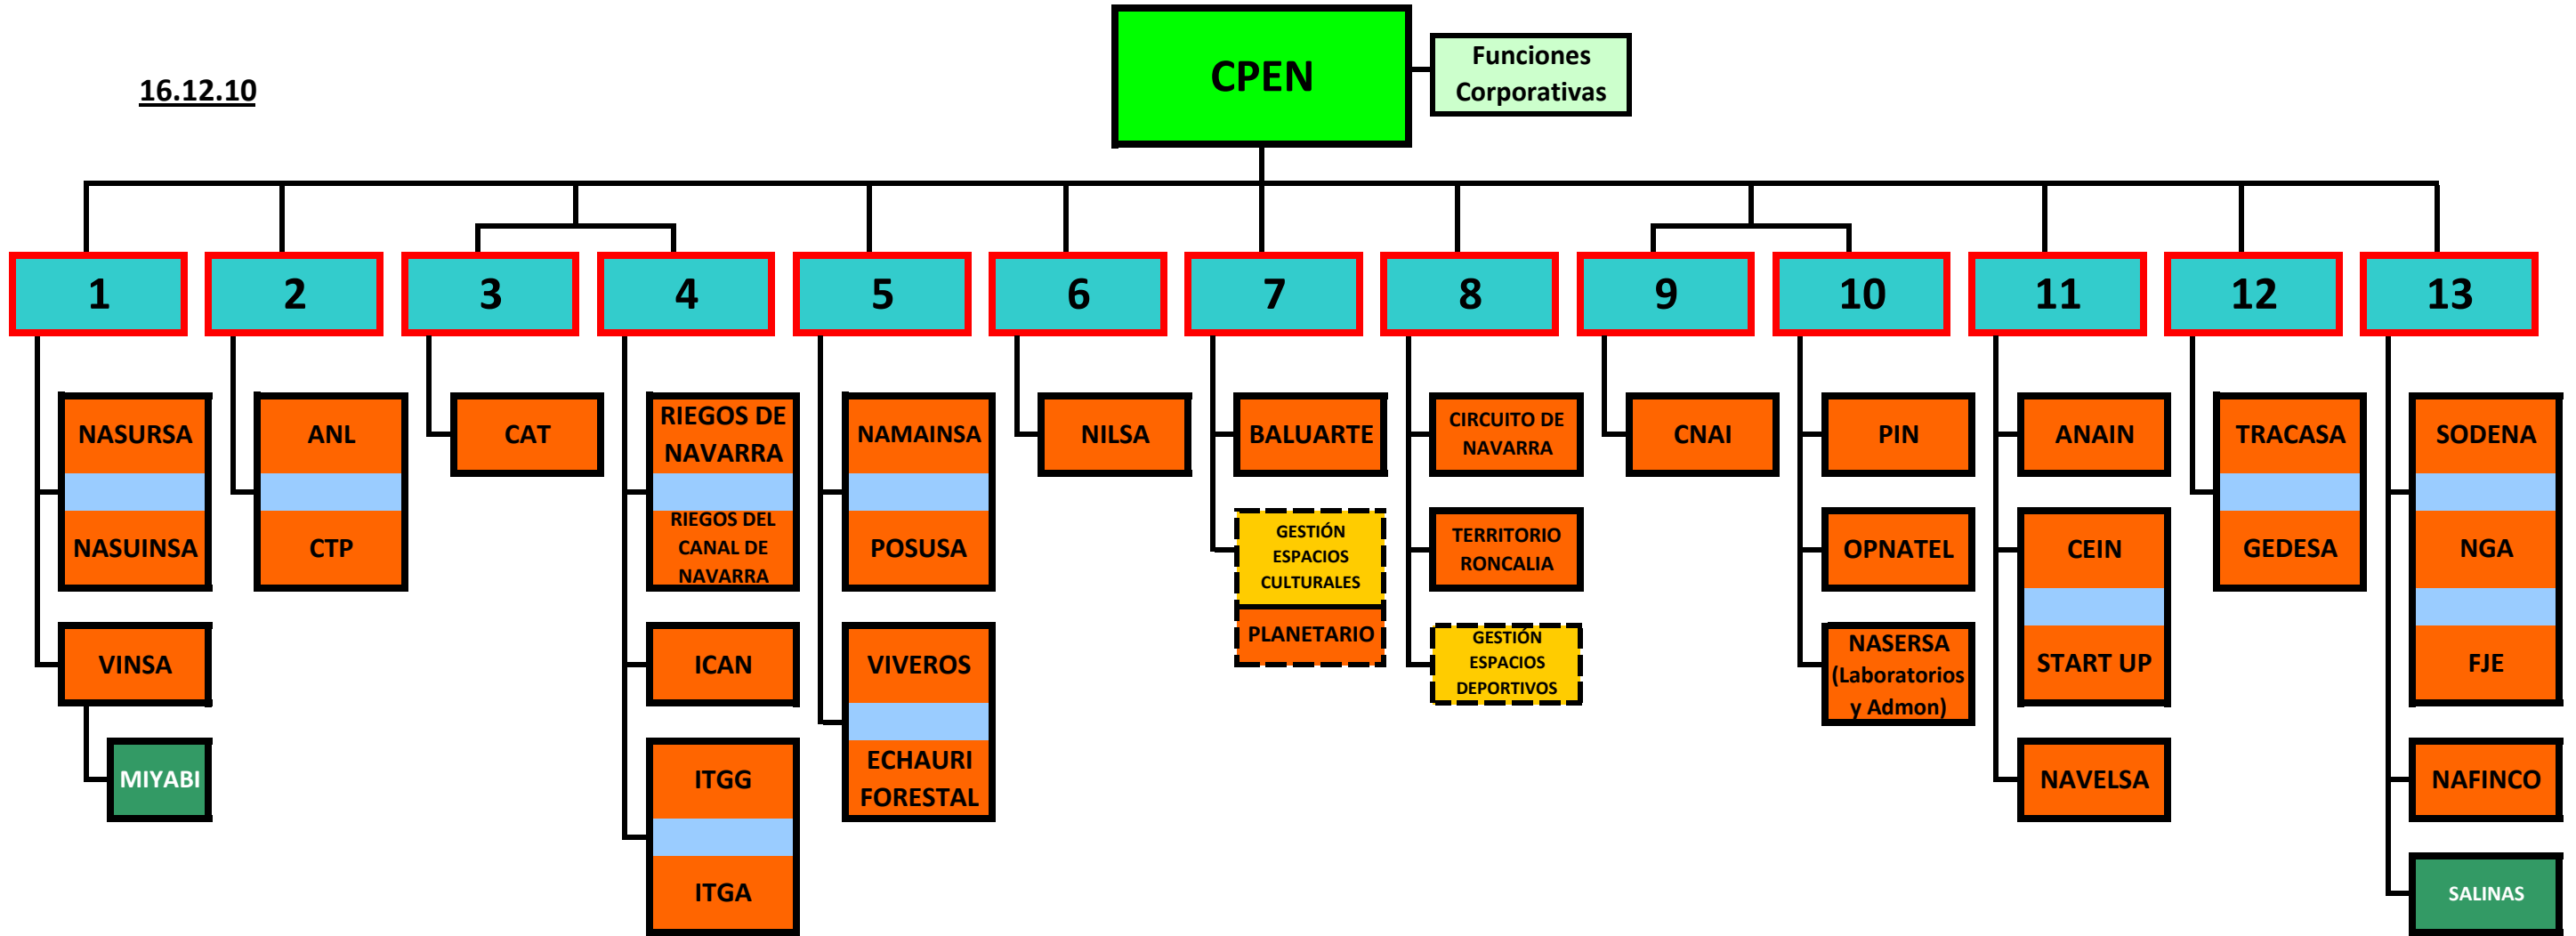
16.12.10

CPEN

Funciones Corporativas

1

NASURSA

NASUINSA

VINSA

MIYABI

2

ANL

CTP

3

CAT

4

RIEGOS DE NAVARRA

RIEGOS DEL CANAL DE NAVARRA

ICAN

ITGG

ITGA

5

NAMAINSA

POSUSA

VIVEROS

ECHAURI FORESTAL

6

NILSA

7

BALUARTE

GESTIÓN ESPACIOS CULTURALES

PLANETARIO

8

CIRCUITO DE NAVARRA

TERRITORIO RONCALIA

GESTIÓN ESPACIOS DEPORTIVOS

9

CNAI

10

PIN

OPNATEL

NASERSA (Laboratorios y Admon)

11

ANAIN

CEIN

START UP

NAVELSA

12

TRACASA

GEDESA

13

SODENA

NGA

FJE

NAFINCO

SALINAS